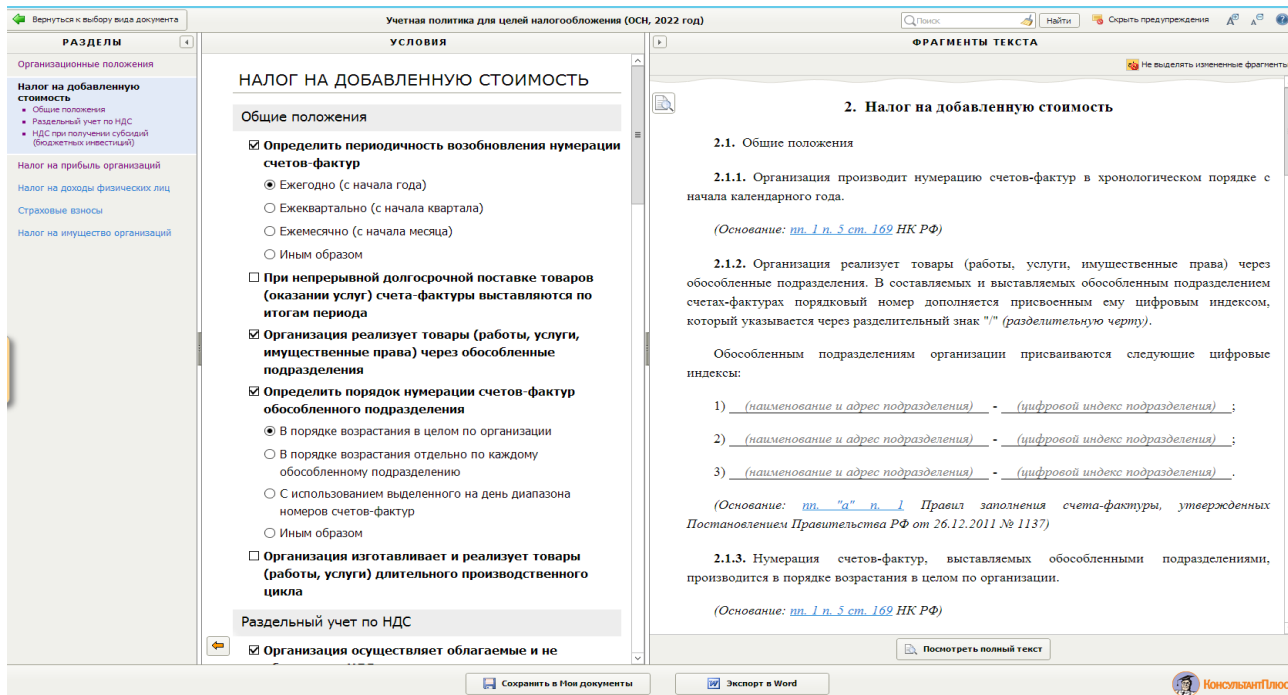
Вернуться к выбору вида документа

Учетная политика для целей налогообложения (ОСН, 2022 год)

Поиск

Найти

Скрыть предупреждения

РАЗДЕЛЫ

Организационные положения

Налог на добавленную стоимость
• Общие положения
• Раздельный учет по НДС
• НДС при получении субсидий (бюджетных инвестиций)

Налог на прибыль организаций

Налог на доходы физических лиц

Страховые взносы

Налог на имущество организаций

УСЛОВИЯ

НАЛОГ НА ДОБАВЛЕННУЮ СТОИМОСТЬ

Общие положения

☑ Определить периодичность возобновления нумерации счетов-фактур

◉ Ежегодно (с начала года)

○ Ежеквартально (с начала квартала)

○ Ежемесячно (с начала месяца)

○ Иным образом

☐ При непрерывной долгосрочной поставке товаров (оказании услуг) счета-фактуры выставляются по итогам периода

☑ Организация реализует товары (работы, услуги, имущественные права) через обособленные подразделения

☑ Определить порядок нумерации счетов-фактур обособленного подразделения

◉ В порядке возрастания в целом по организации

○ В порядке возрастания отдельно по каждому обособленному подразделению

○ С использованием выделенного на день диапазона номеров счетов-фактур

○ Иным образом

☐ Организация изготавливает и реализует товары (работы, услуги) длительного производственного цикла

Раздельный учет по НДС

☑ Организация осуществляет облагаемые и не

ФРАГМЕНТЫ ТЕКСТА

Не выделять измененные фрагменты

2. Налог на добавленную стоимость

2.1. Общие положения

2.1.1. Организация производит нумерацию счетов-фактур в хронологическом порядке с начала календарного года.

(Основание: пп. 1 п. 5 ст. 169 НК РФ)

2.1.2. Организация реализует товары (работы, услуги, имущественные права) через обособленные подразделения. В составляемых и выставляемых обособленным подразделением счетах-фактурах порядковый номер дополняется присвоенным ему цифровым индексом, который указывается через разделительный знак "/" (разделительную черту).

Обособленным подразделениям организации присваиваются следующие цифровые индексы:

1) (наименование и адрес подразделения) - (цифровой индекс подразделения);

2) (наименование и адрес подразделения) - (цифровой индекс подразделения);

3) (наименование и адрес подразделения) - (цифровой индекс подразделения).

(Основание: пп. "а" п. 1 Правил заполнения счета-фактуры, утвержденных Постановлением Правительства РФ от 26.12.2011 № 1137)

2.1.3. Нумерация счетов-фактур, выставляемых обособленными подразделениями, производится в порядке возрастания в целом по организации.

(Основание: пп. 1 п. 5 ст. 169 НК РФ)

Посмотреть полный текст

Сохранить в Мои документы

Экспорт в Word

КонсультантПлюс